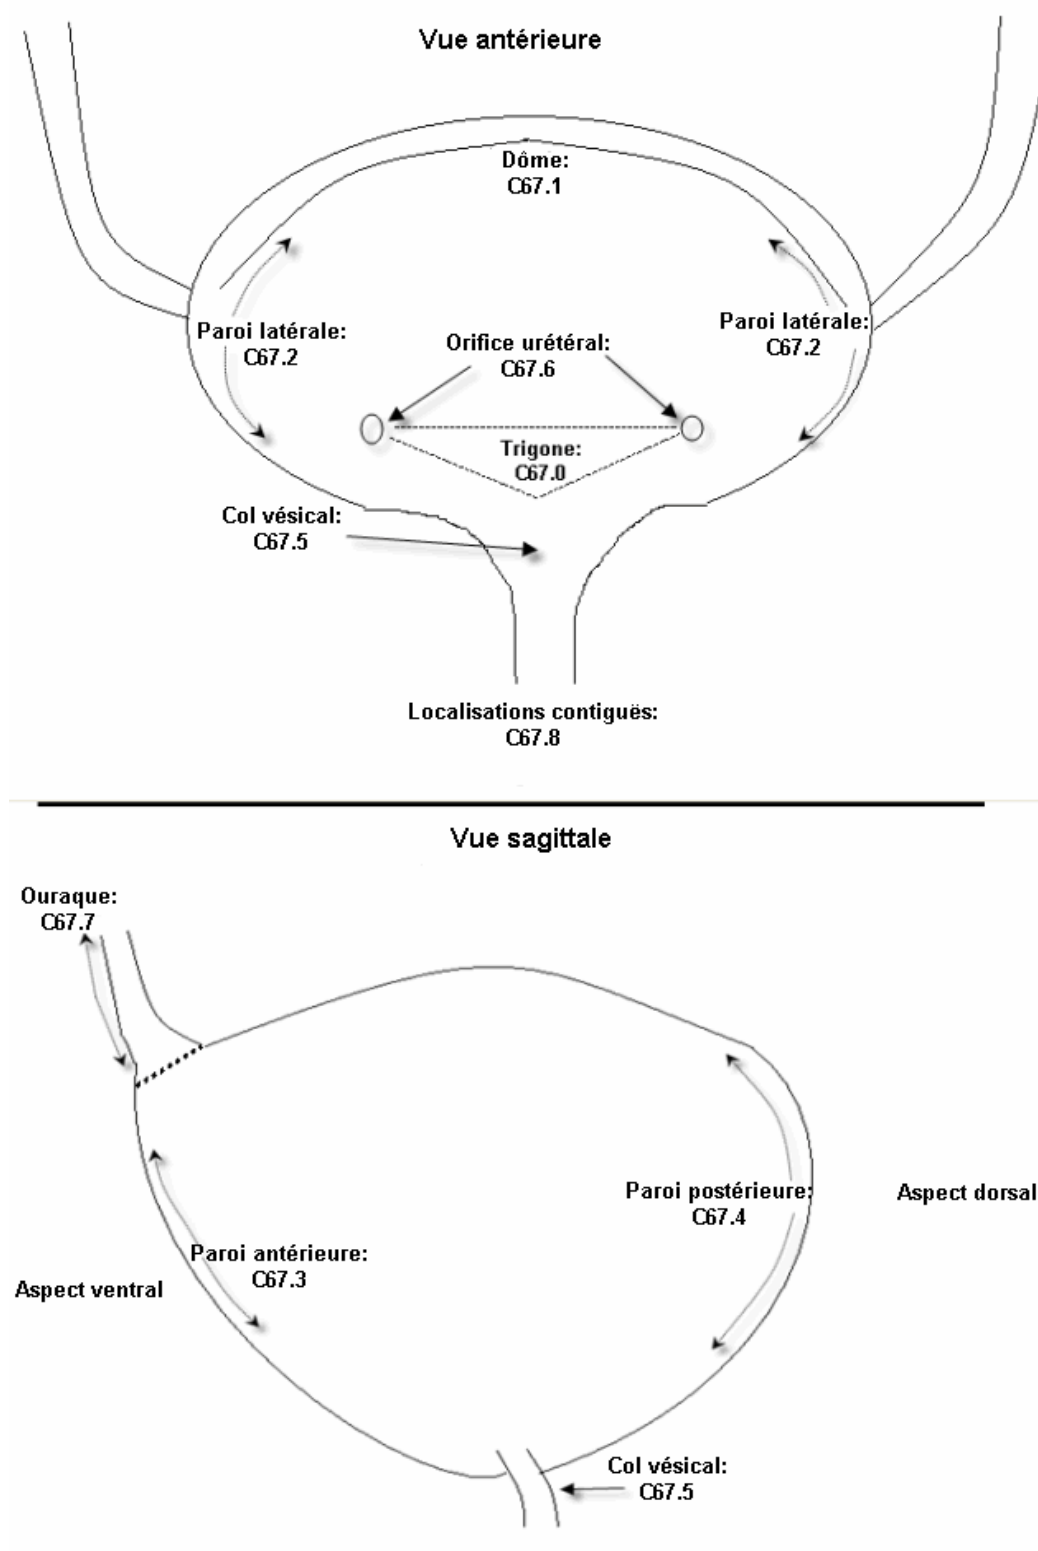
Vue antérieure

Dôme:
C67.1

Paroi latérale:
C67.2

Orifice urétéral:
C67.6

Paroi latérale:
C67.2

Trigone:
C67.0

Col vésical:
C67.5

Localisations contiguës:
C67.8

Vue sagittale

Ouraque:
C67.7

Paroi postérieure:
C67.4

Aspect dorsal

Paroi antérieure:
C67.3

Aspect ventral

Col vésical:
C67.5